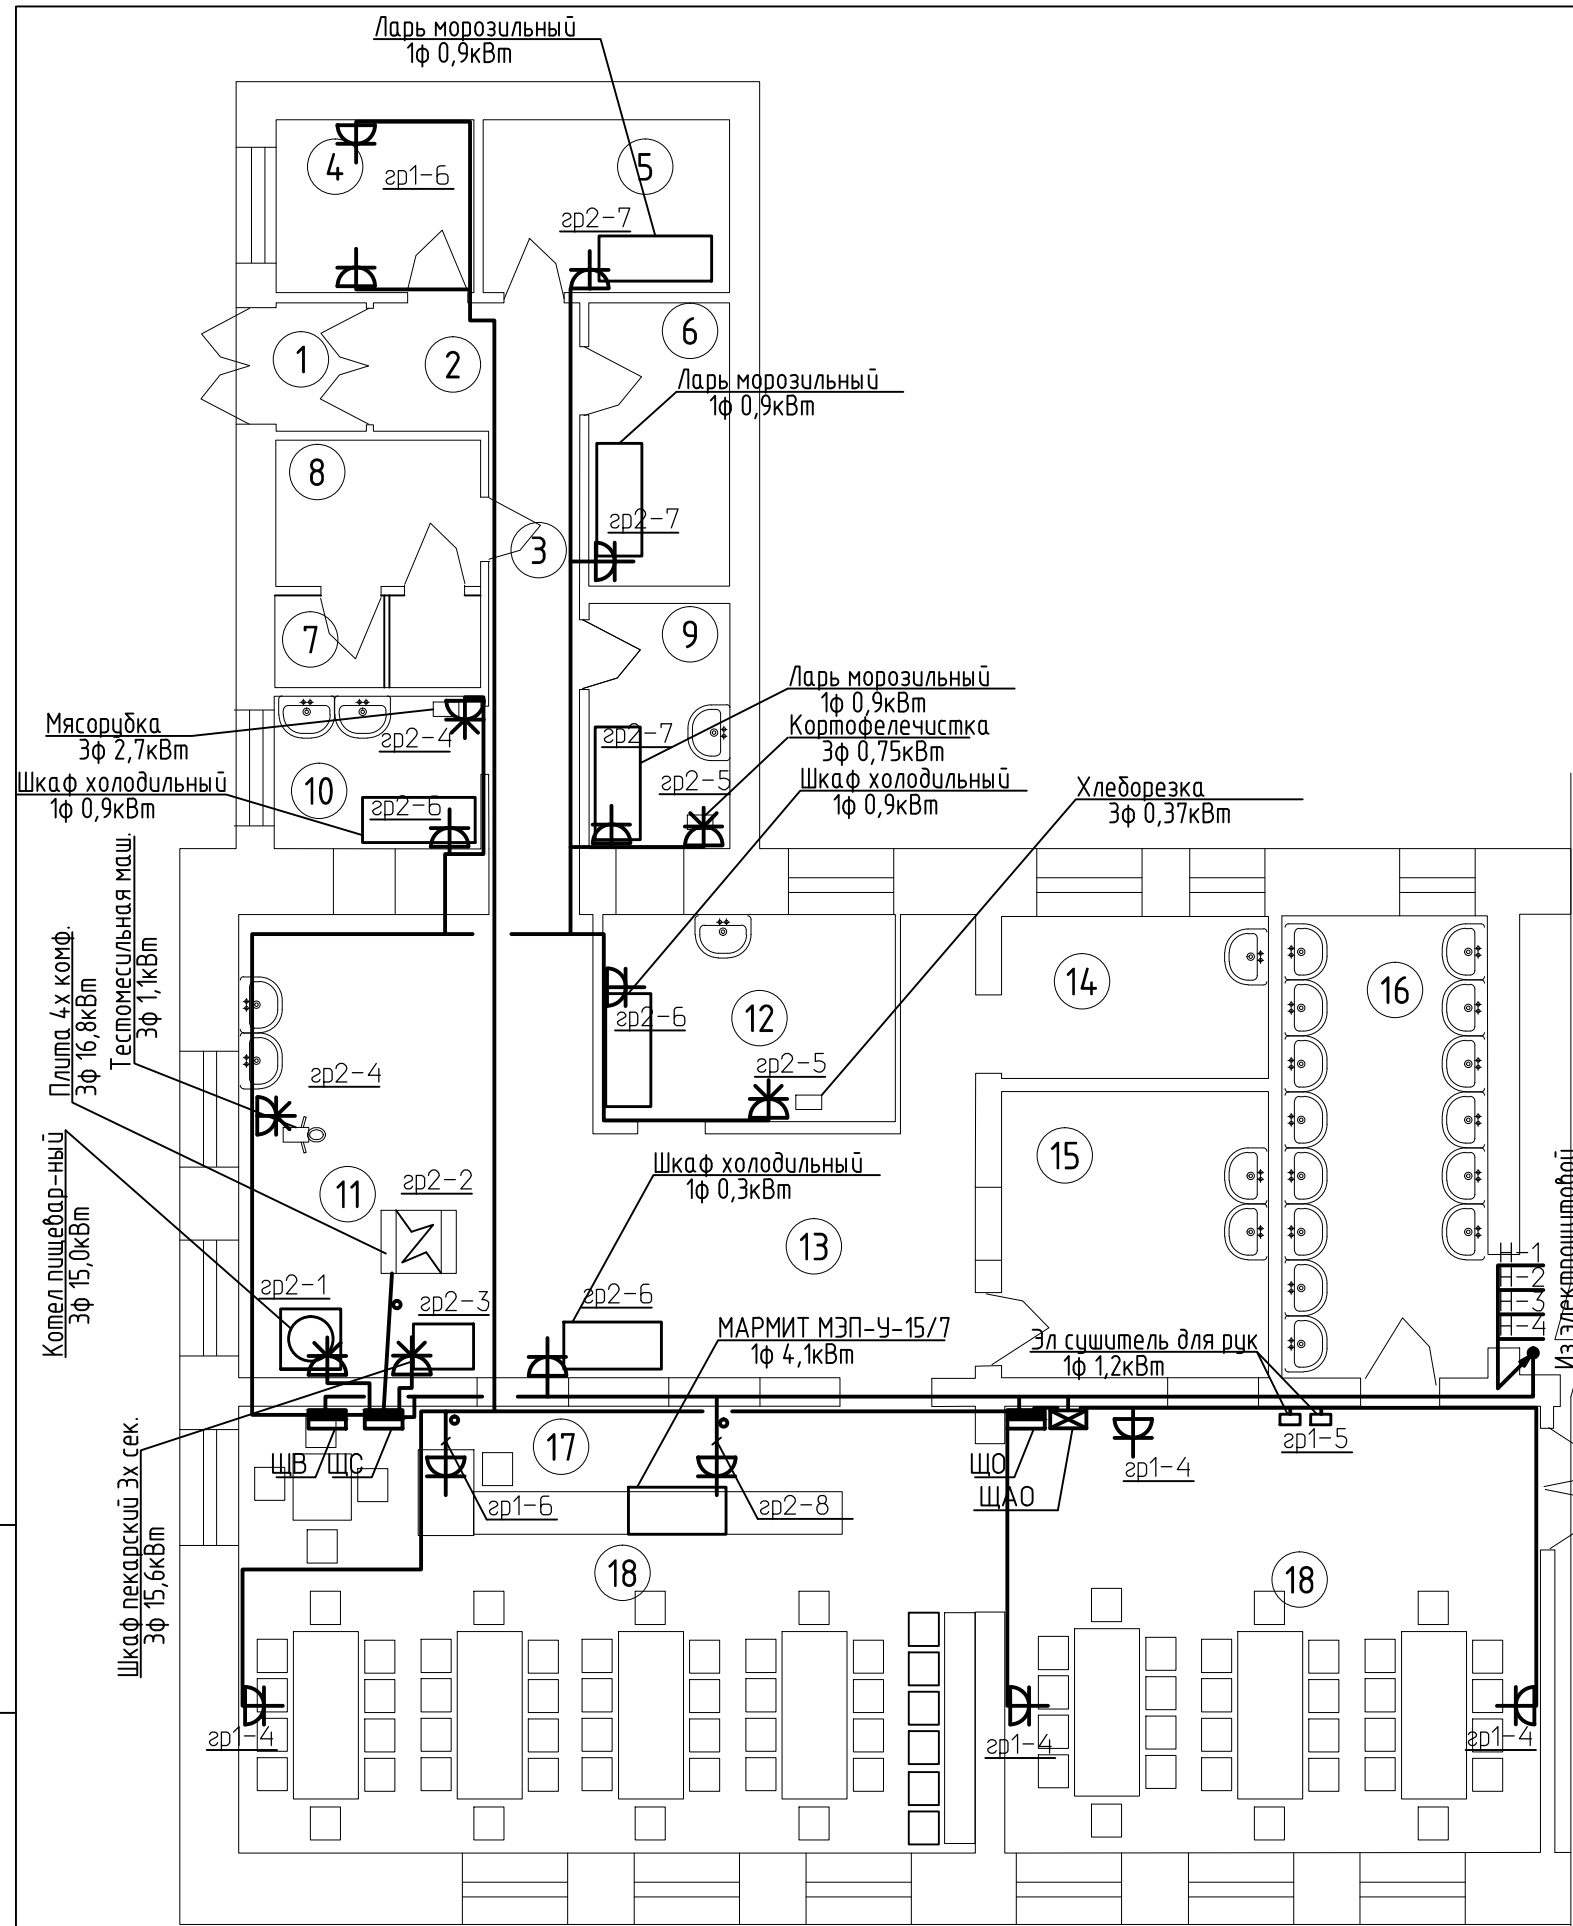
Ларь морозильный
1ф 0,9кВт

4
гр1-6
5
гр2-7
6
1
2
Ларь морозильный
1ф 0,9кВт
8
гр2-7
3
7
9
Ларь морозильный
1ф 0,9кВт
Кортофелечистка
3ф 0,75кВт
Мясорубка
3ф 2,7кВт
гр2-4
гр2-7
гр2-5
Шкаф холодильный
1ф 0,9кВт
10
гр2-6
Шкаф холодильный
1ф 0,9кВт
Хлеборезка
3ф 0,37кВт
Тестомесильная маш.
3ф 1,1кВт
Плита 4х комф.
3ф 16,8кВт
Котел пищевар-ный
3ф 15,0кВт
гр2-6
12
14
16
гр2-4
гр2-5
15
11
гр2-2
Шкаф холодильный
1ф 0,3кВт
13
гр2-1
гр2-3
гр2-6
МАРМИТ МЭП-У-15/7
1ф 4,1кВт
Эл сушитель для рук
1ф 1,2кВт
Н-1
Н-2
Н-3
Н-4
Из электрощитовой
Шкаф пекарский 3х сек.
3ф 15,6кВт
17
ЩВ
ЩС
гр1-6
гр2-8
ЩО
ЩАО
гр1-4
гр1-5
18
18
гр1-4
гр1-4
гр1-4